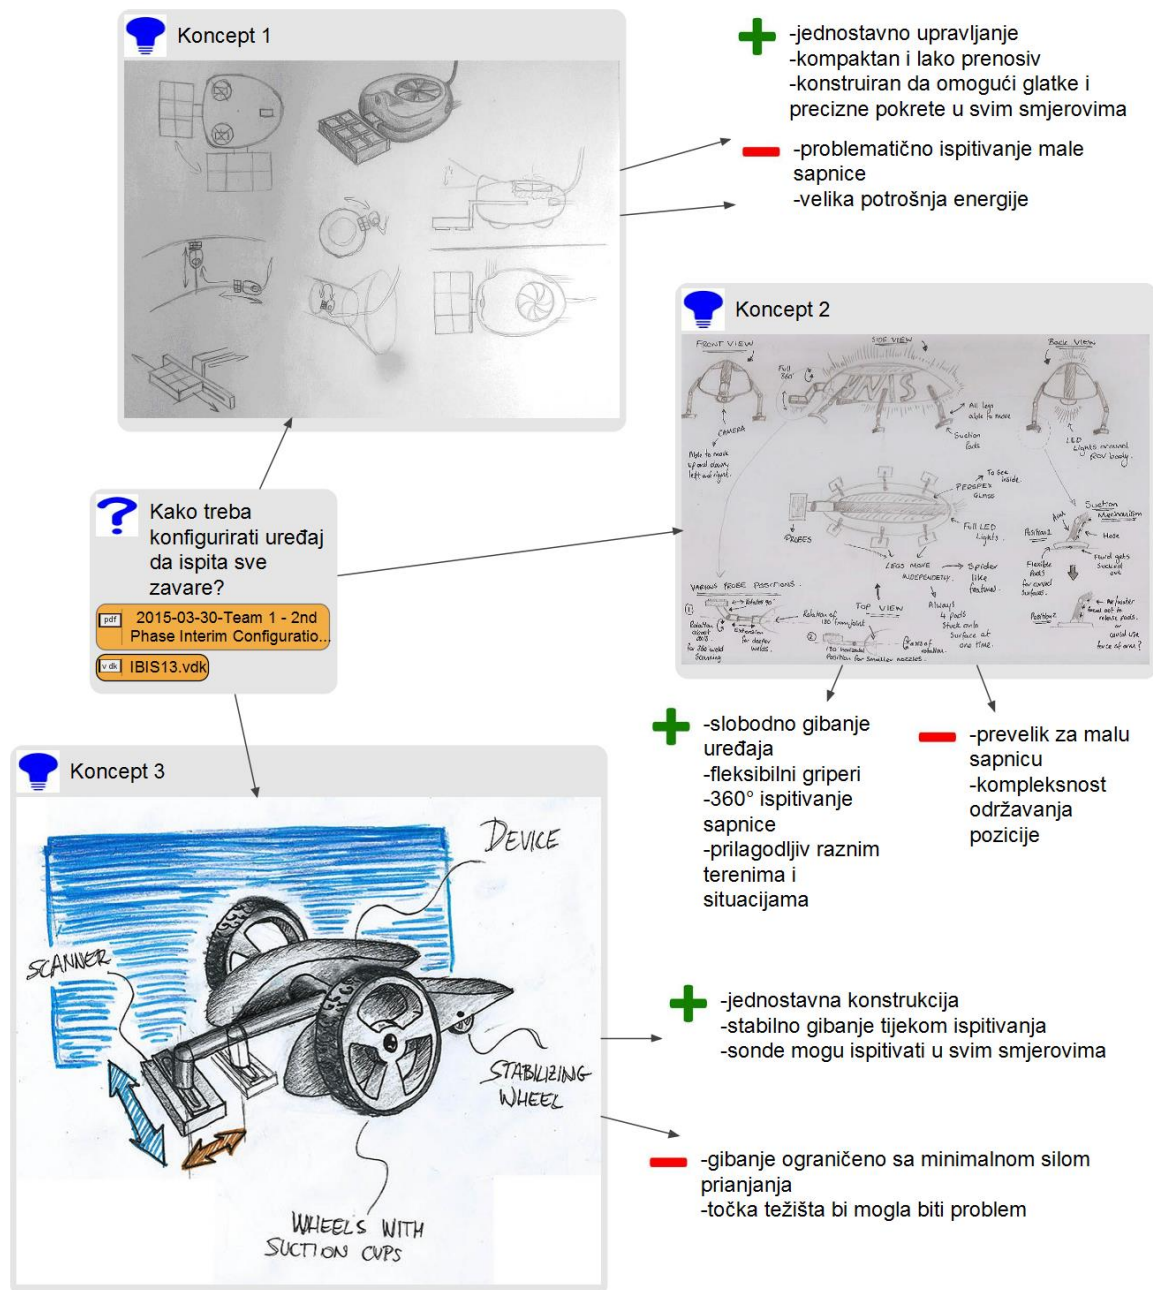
Koncept 1

-jednostavno upravljanje
-kompaktan i lako prenosiv
-konstruiran da omogući glatke i precizne pokrete u svim smjerovima

-problematično ispitivanje male sapnice
-velika potrošnja energije

Koncept 2

FRONT VIEW
SIDE VIEW
BACK VIEW
Full 360°
All legs able to move
CAMERA
Able to move up and down left and right.
Suction Pads
LED Lights around ROV body
To see inside.
PERSPEX GLASS
Full LED Lights.
PROBES
Suction Mechanism
Hose
Fluid gets sucked out
LEGS MOVE INDEPENDENTLY
Spider like (features)
Flexible Pads for curved surfaces
VARIOUS PROBE POSITIONS
TOP VIEW
Always 4 pads stuck on to surface at one time.
Position 1
Position 2
Rotation 180
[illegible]

Kako treba konfigurirati uređaj da ispita sve zavare?

2015-03-30-Team 1 - 2nd Phase Interim Configuratio...
IBIS13.vdk

-slobodno gibanje uređaja
-fleksibilni griperi
-360° ispitivanje sapnice
-prilagodljiv raznim terenima i situacijama

-prevelik za malu sapnicu
-kompleksnost održavanja pozicije

Koncept 3

DEVICE
SCANNER
STABILIZING WHEEL
WHEELS WITH SUCTION CUPS

-jednostavna konstrukcija
-stabilno gibanje tijekom ispitivanja
-sonde mogu ispitivati u svim smjerovima

-gibanje ograničeno sa minimalnom silom prianjanja
-točka težišta bi mogla biti problem